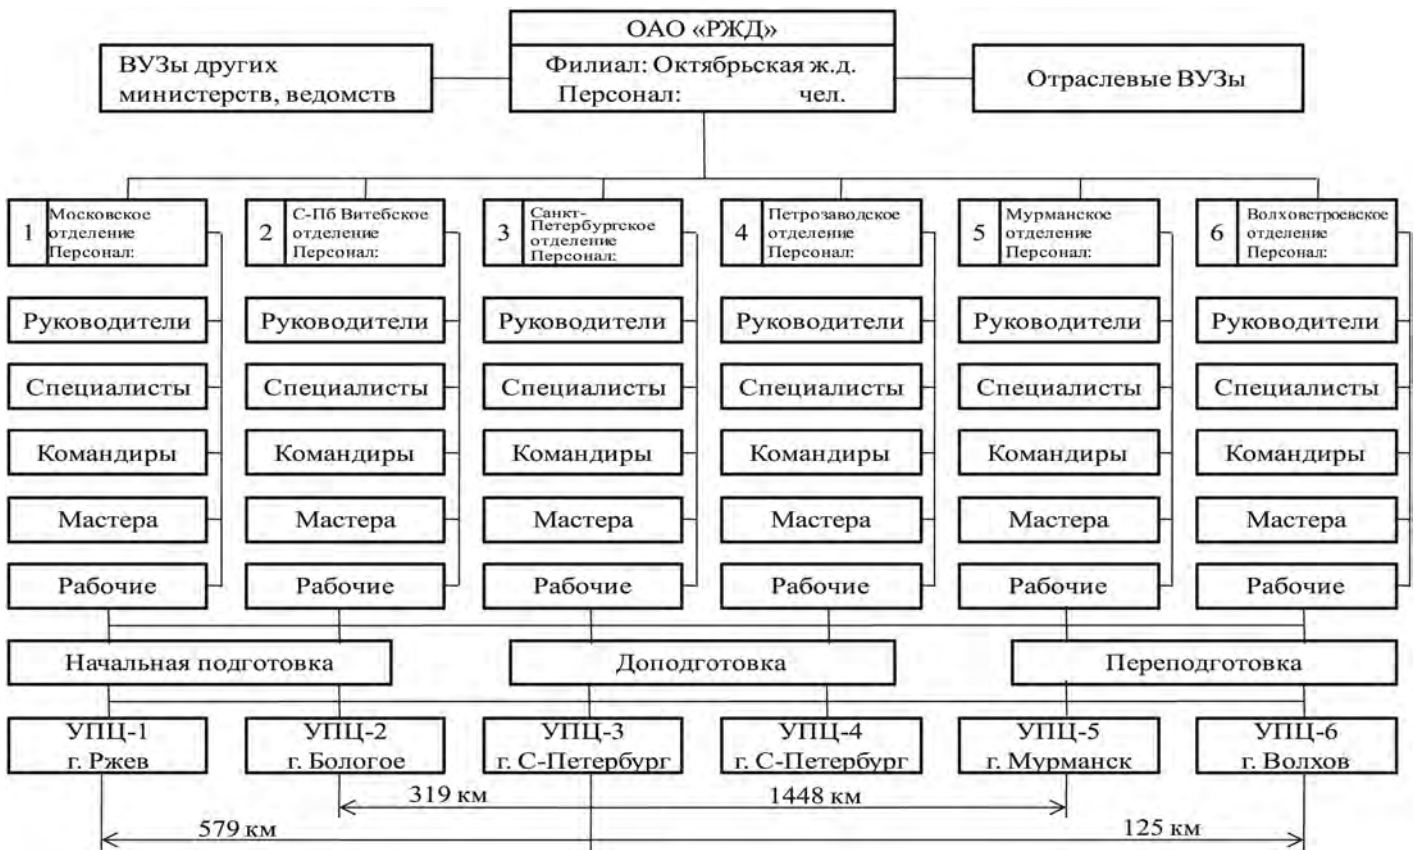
ОАО «РЖД»

ВУЗы других министерств, ведомств

Филиал: Октябрьская ж.д.
Персонал: чел.

Отраслевые ВУЗы

1 Московское отделение Персонал:

2 С-Пб Витебское отделение Персонал:

3 Санкт-Петербургское отделение Персонал:

4 Петрозаводское отделение Персонал:

5 Мурманское отделение Персонал:

6 Волховстроевское отделение Персонал:

Руководители
Специалисты
Командиры
Мастера
Рабочие

Руководители
Специалисты
Командиры
Мастера
Рабочие

Руководители
Специалисты
Командиры
Мастера
Рабочие

Руководители
Специалисты
Командиры
Мастера
Рабочие

Руководители
Специалисты
Командиры
Мастера
Рабочие

Руководители
Специалисты
Командиры
Мастера
Рабочие

Начальная подготовка

Доподготовка

Переподготовка

УПЦ-1 г. Ржев

УПЦ-2 г. Бологое

УПЦ-3 г. С-Петербург

УПЦ-4 г. С-Петербург

УПЦ-5 г. Мурманск

УПЦ-6 г. Волхов

319 км

1448 км

579 км

125 км